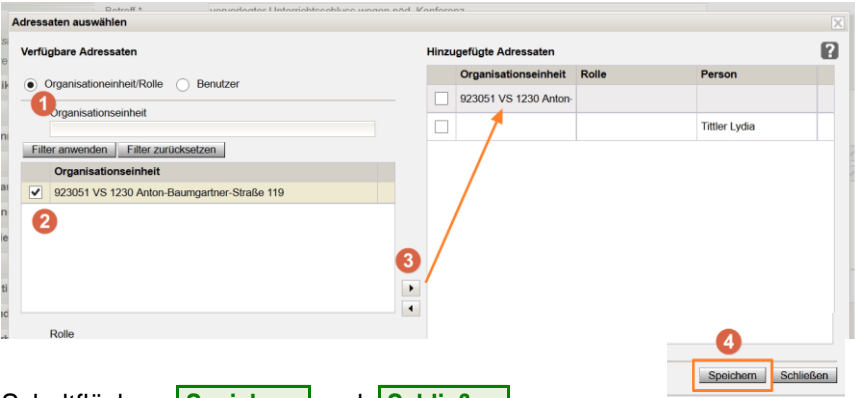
Adressaten auswählen

Verfügbare Adressaten

Organisationseinheit/Rolle Benutzer

1

Organisationseinheit

Filter anwenden Filter zurücksetzen

| | Organisationseinheit |
|---|---|
| ✔ | 923051 VS 1230 Anton-Baumgartner-Straße 119 |

2

Rolle

3

Hinzugefügte Adressaten

| | Organisationseinheit | Rolle | Person |
|---|---|---|---|
| | 923051 VS 1230 Anton- | | |
| | | | Tittler Lydia |

4

Speichern Schließen

Schaltflächen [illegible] und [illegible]